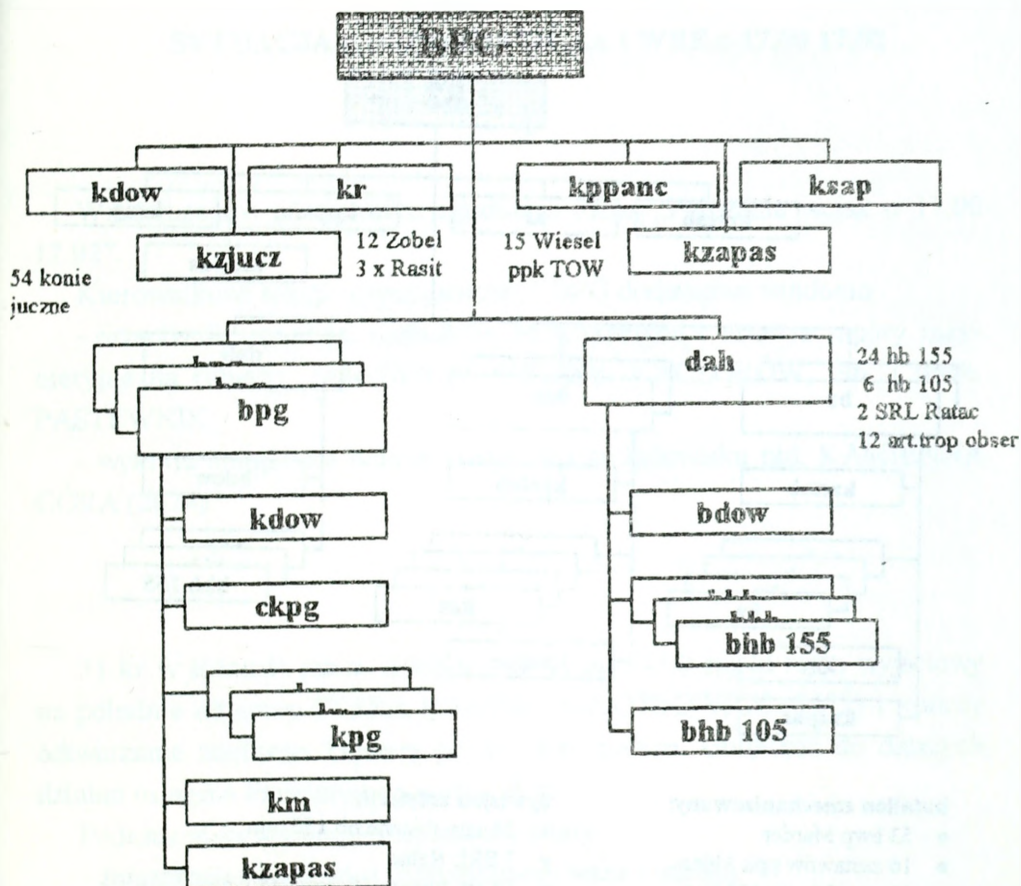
BPG

kdow

kr

kppanc

ksap

kzjucz

12 Zobel
3 x Rasit

15 Wiesel
ppk TOW

kzapas

54 konie juczne

bpg

dah

24 hb 155
6 hb 105
2 SRL Ratac
12 art.trop obser

kdow

bdow

ckpg

bhb 155

kpg

bhb 105

km

kzapas